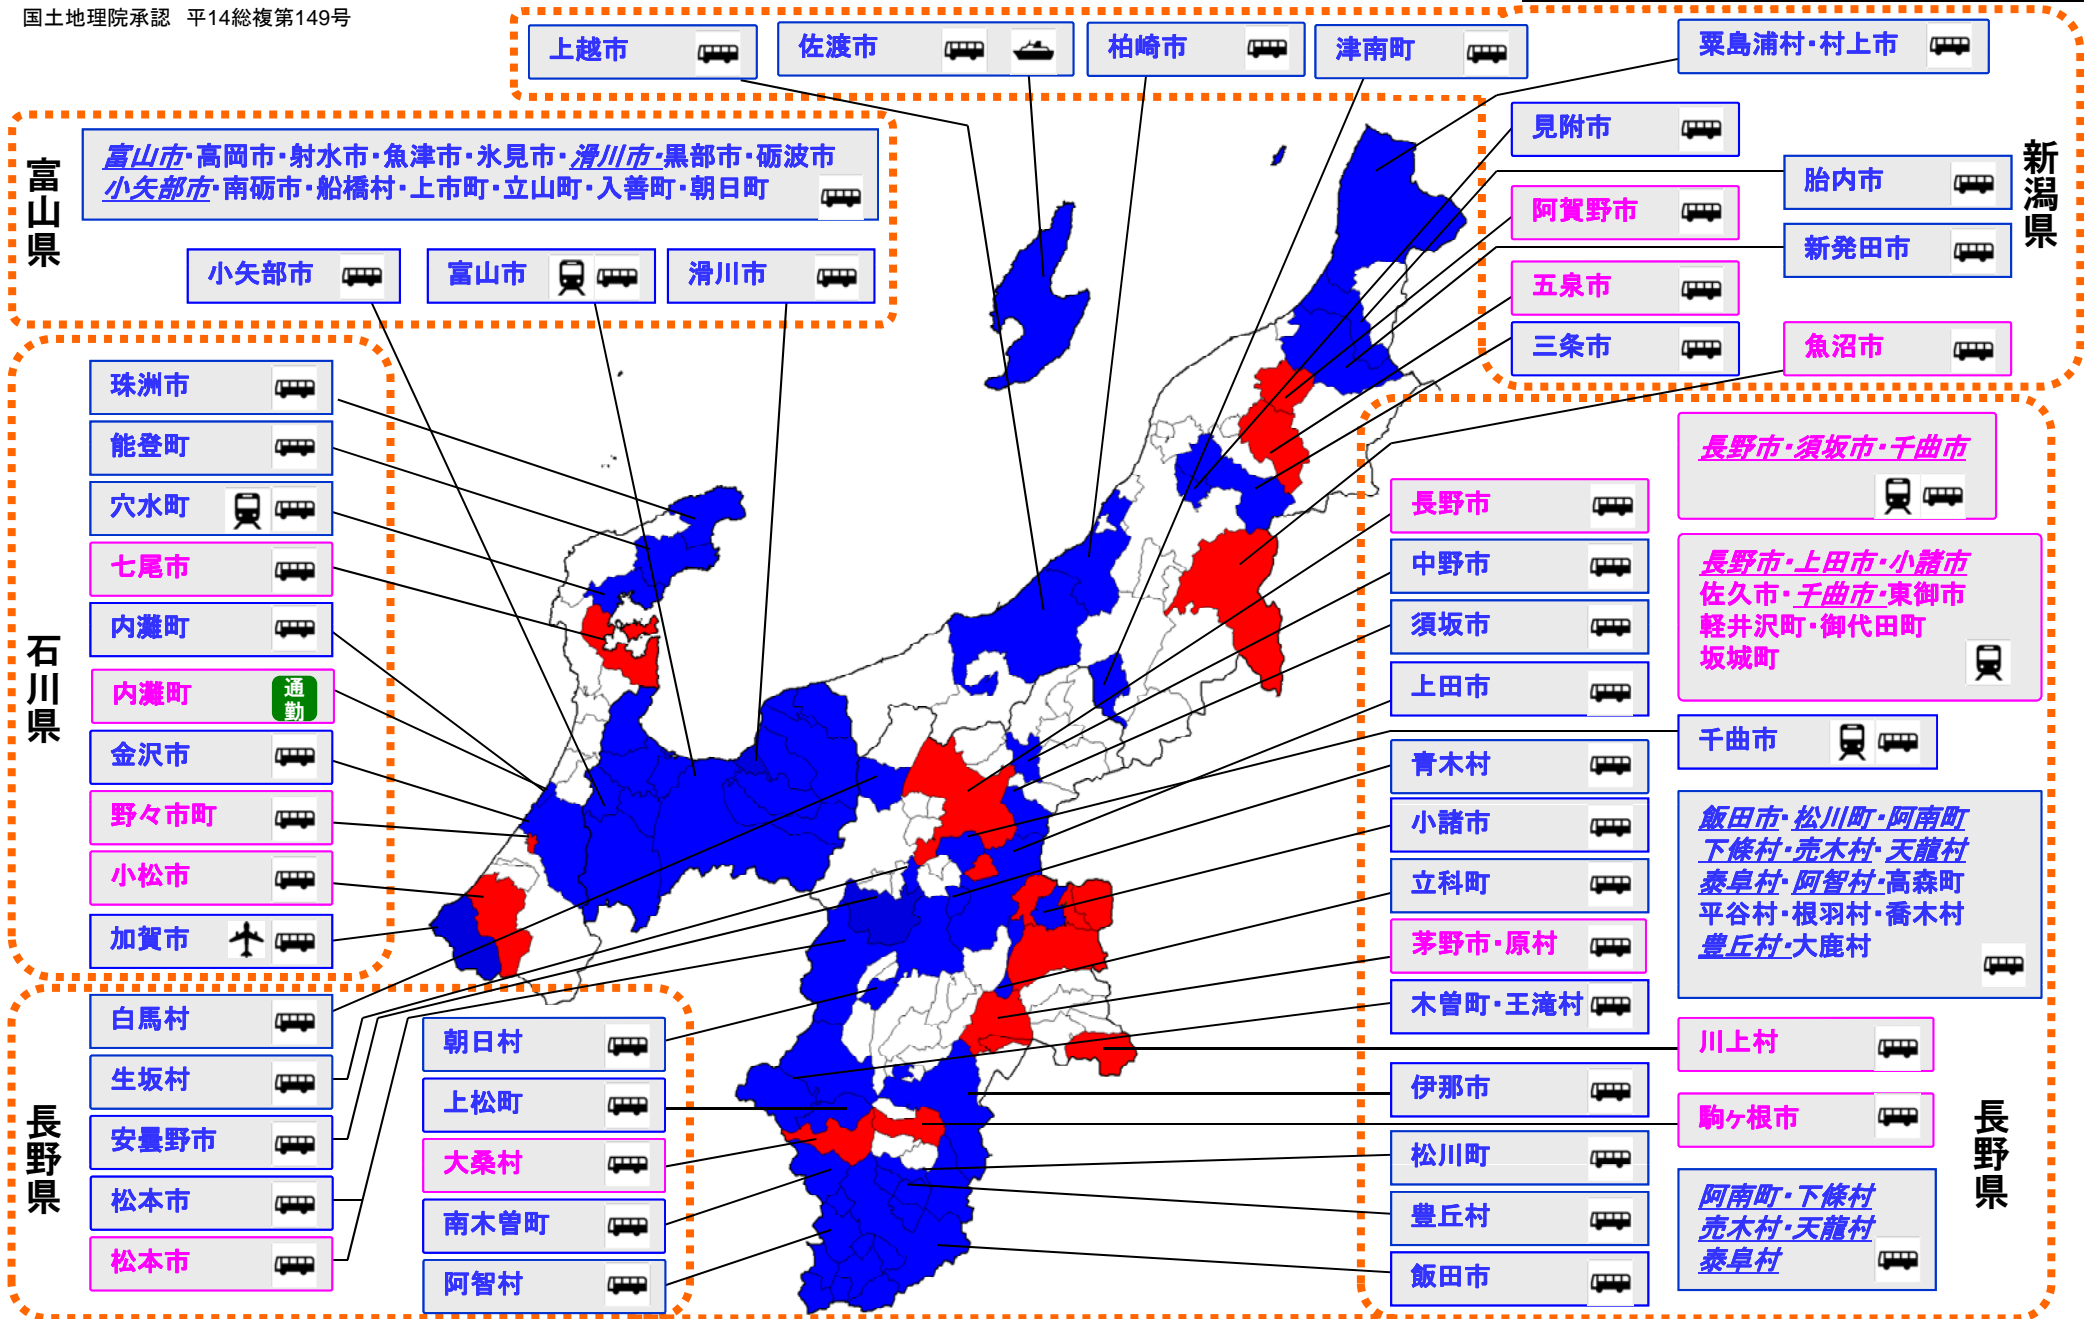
国土地理院承認　平14総複第149号

上越市
佐渡市
柏崎市
津南町
粟島浦村・村上市

富山県
富山市・高岡市・射水市・魚津市・氷見市・滑川市・黒部市・砺波市
小矢部市・南砺市・船橋村・上市町・立山町・入善町・朝日町
小矢部市
富山市
滑川市

新潟県
見附市
胎内市
阿賀野市
新発田市
五泉市
三条市
魚沼市

石川県
珠洲市
能登町
穴水町
七尾市
内灘町
内灘町 通勤
金沢市
野々市町
小松市
加賀市

長野市・須坂市・千曲市
長野市
中野市
須坂市
上田市
長野市・上田市・小諸市
佐久市・千曲市・東御市
軽井沢町・御代田町
坂城町
千曲市
青木村
小諸市
立科町
茅野市・原村
木曽町・王滝村
飯田市・松川町・阿南町
下條村・売木村・天龍村
泰阜村・阿智村・高森町
平谷村・根羽村・喬木村
豊丘村・大鹿村
川上村
伊那市
駒ヶ根市
松川町
豊丘村
飯田市
阿南町・下條村
売木村・天龍村
泰阜村

長野県
白馬村
生坂村
安曇野市
松本市
松本市
朝日村
上松町
大桑村
南木曽町
阿智村

長野県